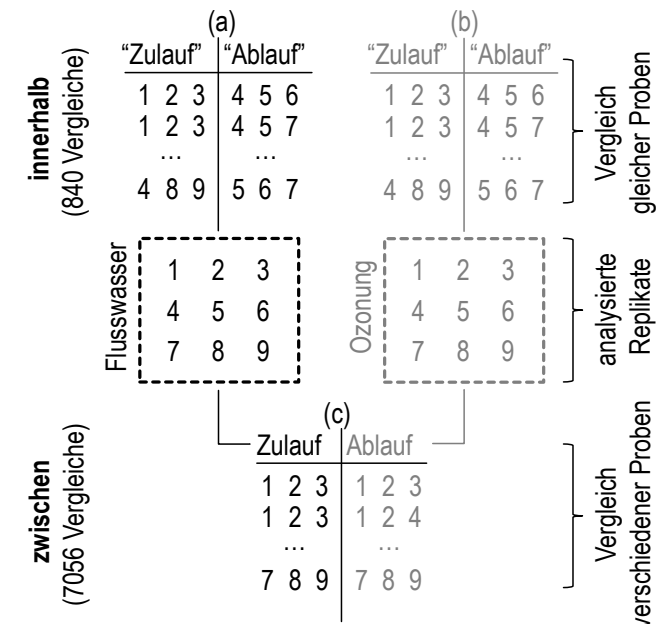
innerhalb
(840 Vergleiche)

(a)

| "Zulauf" | "Ablauf" |
|---|---|
| 1 2 3 | 4 5 6 |
| 1 2 3 | 4 5 7 |
| ... | ... |
| 4 8 9 | 5 6 7 |

(b)

| "Zulauf" | "Ablauf" |
|---|---|
| 1 2 3 | 4 5 6 |
| 1 2 3 | 4 5 7 |
| ... | ... |
| 4 8 9 | 5 6 7 |

Vergleich gleicher Proben

Flusswasser
1 2 3
4 5 6
7 8 9

Ozonung
1 2 3
4 5 6
7 8 9

analysierte Replikate

zwischen
(7056 Vergleiche)

(c)

| Zulauf | Ablauf |
|---|---|
| 1 2 3 | 1 2 3 |
| 1 2 3 | 1 2 4 |
| ... | ... |
| 7 8 9 | 7 8 9 |

Vergleich verschiedener Proben